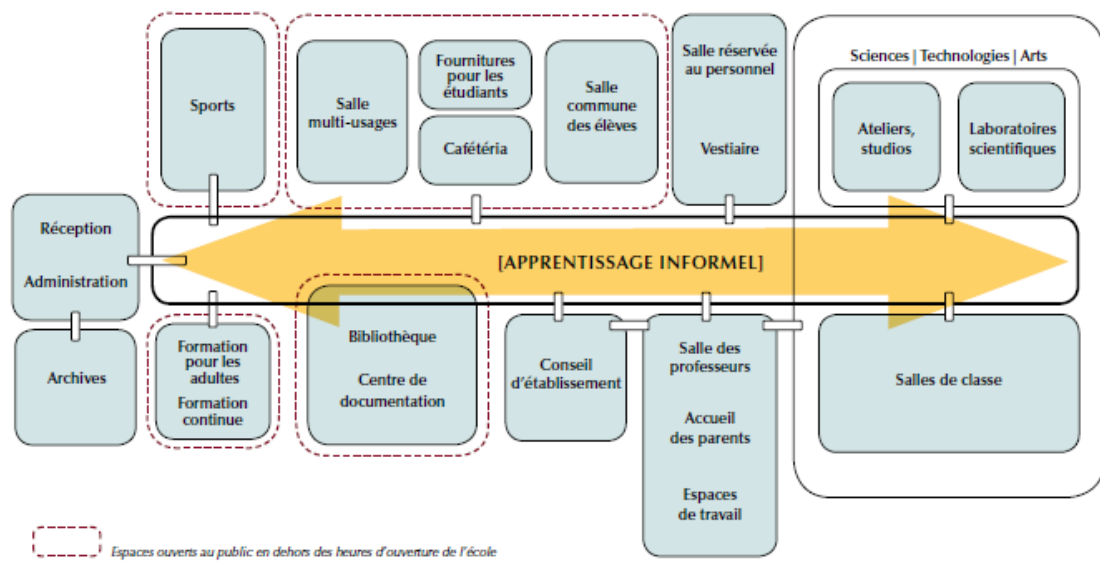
Sports

Salle multi-usages

Fournitures pour les étudiants

Cafétéria

Salle commune des élèves

Salle réservée au personnel

Vestiaire

Sciences | Technologies | Arts

Ateliers, studios

Laboratoires scientifiques

Réception

Administration

[APPRENTISSAGE INFORMEL]

Archives

Formation pour les adultes

Formation continue

Bibliothèque

Centre de documentation

Conseil d'établissement

Salle des professeurs

Accueil des parents

Espaces de travail

Salles de classe

Espaces ouverts au public en dehors des heures d'ouverture de l'école